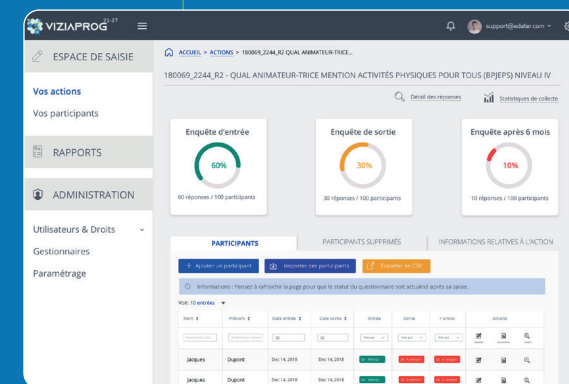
VIZIAPROG 21-27

support@edatar.com

ESPACE DE SAISIE

Vos actions

Vos participants

RAPPORTS

ADMINISTRATION

Utilisateurs & Droits

Gestionnaires

Paramétrage

ACCUEIL > ACTIONS > 180069_2244_R2 QUAL ANIMATEUR-TRICE...

180069_2244_R2 - QUAL ANIMATEUR-TRICE MENTION ACTIVITÉS PHYSIQUES POUR TOUS (BPJEPS) NIVEAU IV

Détail des réponses

Statistiques de collecte

Enquête d'entrée

60%

60 réponses / 100 participants

Enquête de sortie

30%

30 réponses / 100 participants

Enquête après 6 mois

10%

10 réponses / 100 participants

PARTICIPANTS

PARTICIPANTS SUPPRIMÉS

INFORMATIONS RELATIVES À L'ACTION

Ajouter un participant

Importer des participants

Exporter en CSV

Informations : Pensez à rafraichir la page pour que le statut du questionnaire soit actualisé après sa saisie.

Voir 10 entrées

| Nom | Prénom | Date entrée | Date sortie | Entrée | Sortie | + 6 mois | Actions |
|---|---|---|---|---|---|---|---|
| Jacques | Dupont | Dec 14, 2018 | Dec 14, 2018 | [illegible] | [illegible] | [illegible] | |
| Jacques | Dupont | Dec 14, 2018 | Dec 14, 2018 | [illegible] | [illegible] | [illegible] | |